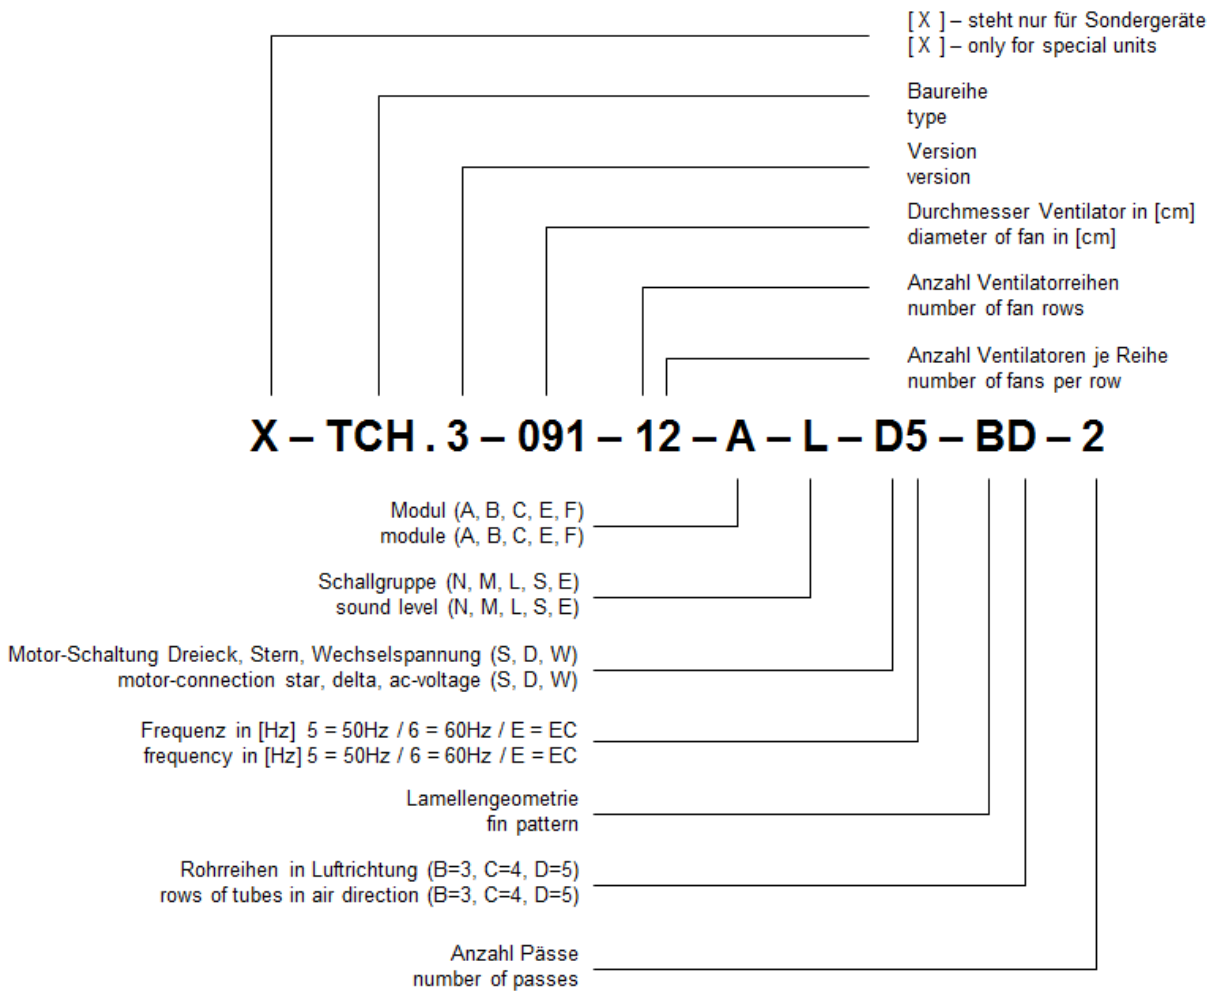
[ X ] – steht nur für Sondergeräte
[ X ] – only for special units

Baureihe
type

Version
version

Durchmesser Ventilator in [cm]
diameter of fan in [cm]

Anzahl Ventilatorreihen
number of fan rows

Anzahl Ventilatoren je Reihe
number of fans per row

X – TCH . 3 – 091 – 12 – A – L – D5 – BD – 2

Modul (A, B, C, E, F)
module (A, B, C, E, F)

Schallgruppe (N, M, L, S, E)
sound level (N, M, L, S, E)

Motor-Schaltung Dreieck, Stern, Wechselspannung (S, D, W)
motor-connection star, delta, ac-voltage (S, D, W)

Frequenz in [Hz] 5 = 50Hz / 6 = 60Hz / E = EC
frequency in [Hz] 5 = 50Hz / 6 = 60Hz / E = EC

Lamellengeometrie
fin pattern

Rohrreihen in Luftrichtung (B=3, C=4, D=5)
rows of tubes in air direction (B=3, C=4, D=5)

Anzahl Pässe
number of passes